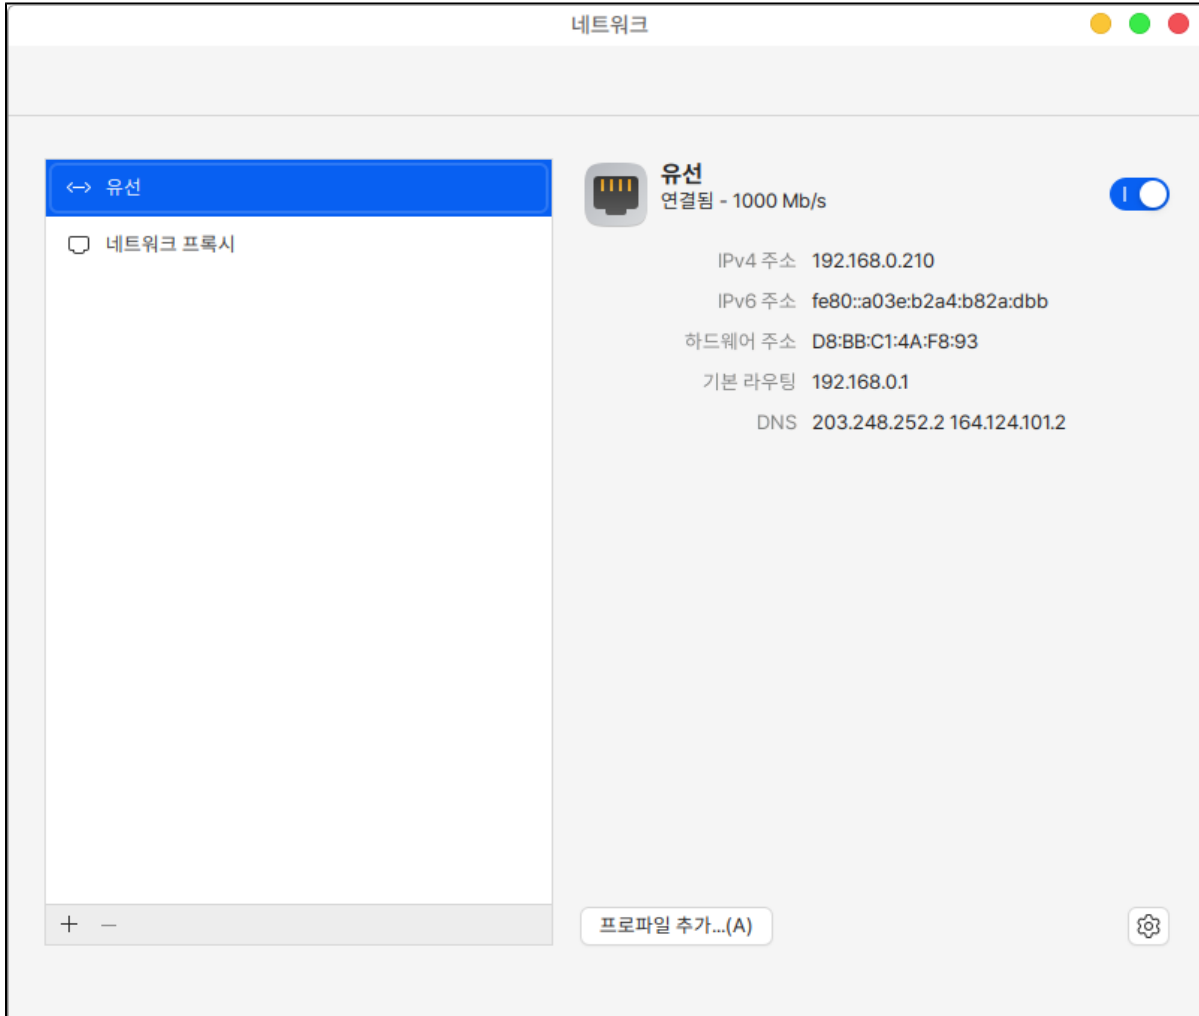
네트워크

<-> 유선

네트워크 프록시

+ –

유선
연결됨 - 1000 Mb/s

I

IPv4 주소 192.168.0.210
IPv6 주소 fe80::a03e:b2a4:b82a:dbb
하드웨어 주소 D8:BB:C1:4A:F8:93
기본 라우팅 192.168.0.1
DNS 203.248.252.2 164.124.101.2

프로파일 추가...(A)